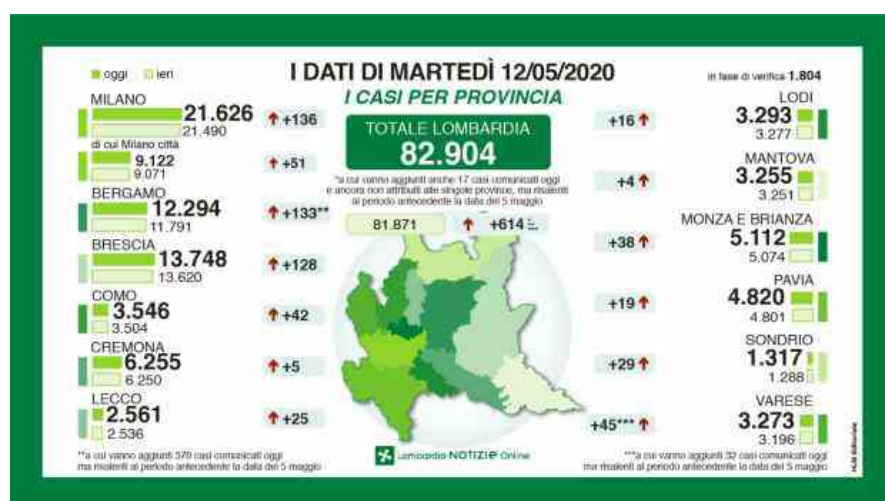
oggi ieri

I DATI DI MARTEDÌ 12/05/2020

I CASI PER PROVINCIA

in fase di verifica 1.804

MILANO
21.626
21.490
↑+136

di cui Milano città
9.122
9.071
↑+51

BERGAMO
12.294
11.791
↑+133**

BRESCIA
13.748
13.620
↑+128

COMO
3.546
3.504
↑+42

CREMONA
6.255
6.250
↑+5

LECCO
2.561
2.536
↑+25

TOTALE LOMBARDIA
82.904

*a cui vanno aggiunti anche 17 casi comunicati oggi e ancora non attribuiti alle singole province, ma risalenti al periodo antecedente la data del 5 maggio

81.871 ↑ +614 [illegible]

LODI
3.293
3.277
+16↑

MANTOVA
3.255
3.251
+4↑

MONZA E BRIANZA
5.112
5.074
+38↑

PAVIA
4.820
4.801
+19↑

SONDRIO
1.317
1.288
+29↑

VARESE
3.273
3.196
+45***↑

**a cui vanno aggiunti 370 casi comunicati oggi ma risalenti al periodo antecedente la data del 5 maggio

Lombardia NOTIZIE Online

***a cui vanno aggiunti 32 casi comunicati oggi ma risalenti al periodo antecedente la data del 5 maggio

HUB Editoriale